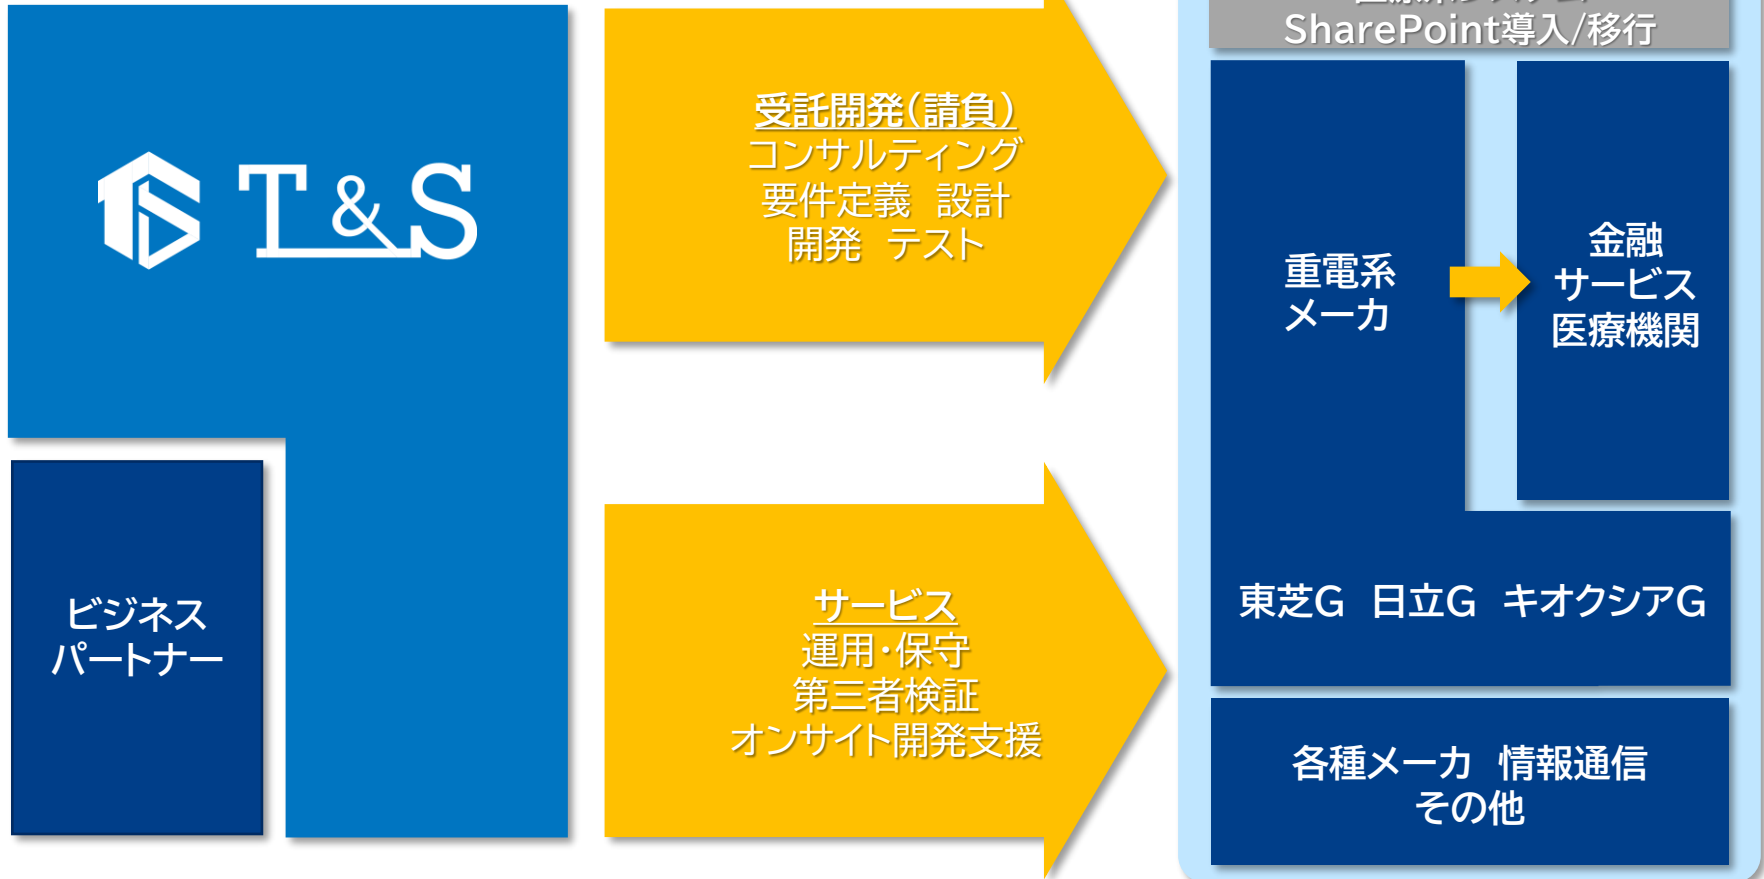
T&S

ビジネス
パートナー

受託開発(請負)
コンサルティング
要件定義 設計
開発 テスト

サービス
運用・保守
第三者検証
オンサイト開発支援

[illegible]
SharePoint導入/移行

重電系
メーカ

金融
サービス
医療機関

東芝G 日立G キオクシアG

各種メーカ 情報通信
その他